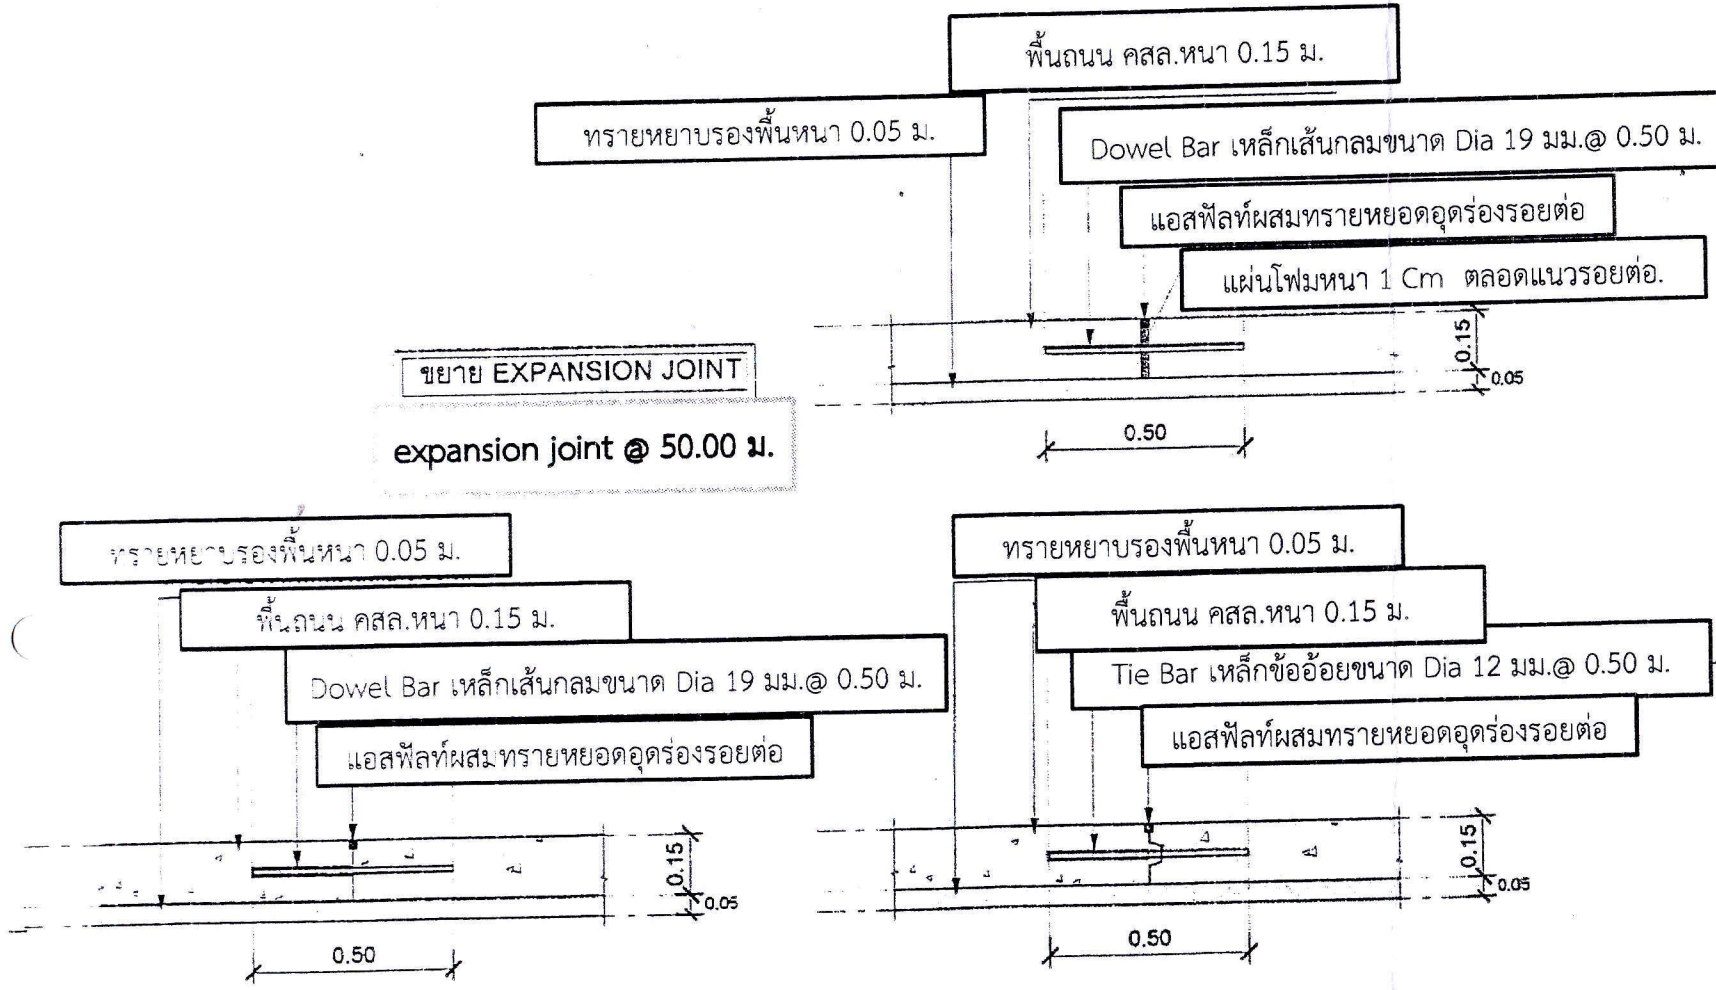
พื้นถนน คสล.หนา 0.15 ม.

ทรายหยาบรองพื้นหนา 0.05 ม.

Dowel Bar เหล็กเส้นกลมขนาด Dia 19 มม.@ 0.50 ม.

แอสฟัลท์ผสมทรายหยอดอุดร่องรอยต่อ

แผ่นโฟมหนา 1 Cm ตลอดแนวรอยต่อ.

0.15

0.05

ขยาย EXPANSION JOINT

expansion joint @ 50.00 ม.

0.50

ทรายหยาบรองพื้นหนา 0.05 ม.

พื้นถนน คสล.หนา 0.15 ม.

Dowel Bar เหล็กเส้นกลมขนาด Dia 19 มม.@ 0.50 ม.

แอสฟัลท์ผสมทรายหยอดอุดร่องรอยต่อ

0.15

0.05

0.50

ทรายหยาบรองพื้นหนา 0.05 ม.

พื้นถนน คสล.หนา 0.15 ม.

Tie Bar เหล็กข้ออ้อยขนาด Dia 12 มม.@ 0.50 ม.

แอสฟัลท์ผสมทรายหยอดอุดร่องรอยต่อ

0.15

0.05

0.50